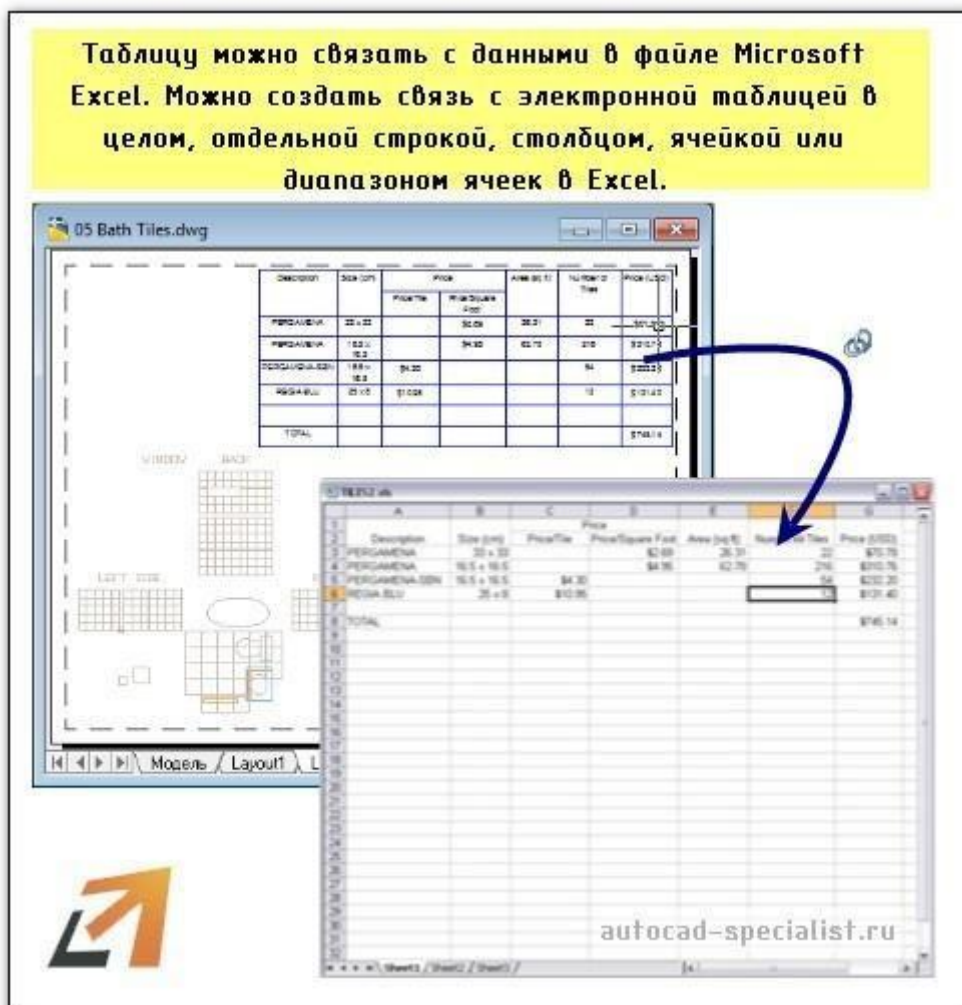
Таблицу можно связать с данными в файле Microsoft Excel. Можно создать связь с электронной таблицей в целом, отдельной строкой, столбцом, ячейкой или диапазоном ячеек в Excel.

05 Bath Tiles.dwg

| Description | Size (cm) | Price |  | Area (sq ft) | Number of Tiles | Price (USD) |
|---|---|---|---|---|---|---|
|  |  | Price/Tile | Price/Square Foot |  |  |  |
| PERGAMENA | 33 x 33 |  | $2.69 | 26.31 | 22 | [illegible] |
| PERGAMENA | 16.5 x 16.5 |  | $4.95 | 62.75 | 216 | $310.7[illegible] |
| PERGAMENA-SBN | 16.5 x 16.5 | $4.30 |  |  | 54 | $232.2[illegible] |
| REGIA BLU | 25 x 6 | $10.95 |  |  | 12 | $131.40 |
|  |  |  |  |  |  |  |
| TOTAL |  |  |  |  |  | $745.14 |

WINDOW BACK LEFT SIDE

Модель / Layout1 / L

TILES2.xls

|  | A | B | C | D | E | F | G |
|---|---|---|---|---|---|---|---|
| 1 |  |  |  | Price |  |  |  |
| 2 | Description | Size (cm) | Price/Tile | Price/Square Foot | Area (sq ft) | Number of Tiles | Price (USD) |
| 3 | PERGAMENA | 33 x 33 |  | $2.69 | 26.31 | 22 | $70.78 |
| 4 | PERGAMENA | 16.5 x 16.5 |  | $4.95 | 62.75 | 216 | $310.76 |
| 5 | PERGAMENA-SBN | 16.5 x 16.5 | $4.30 |  |  | 54 | $232.20 |
| 6 | REGIA BLU | 25 x 6 | $10.95 |  |  | 12 | $131.40 |
| 7 |  |  |  |  |  |  |  |
| 8 | TOTAL |  |  |  |  |  | $745.14 |

Sheet1 / Sheet2 / Sheet3

autocad-specialist.ru